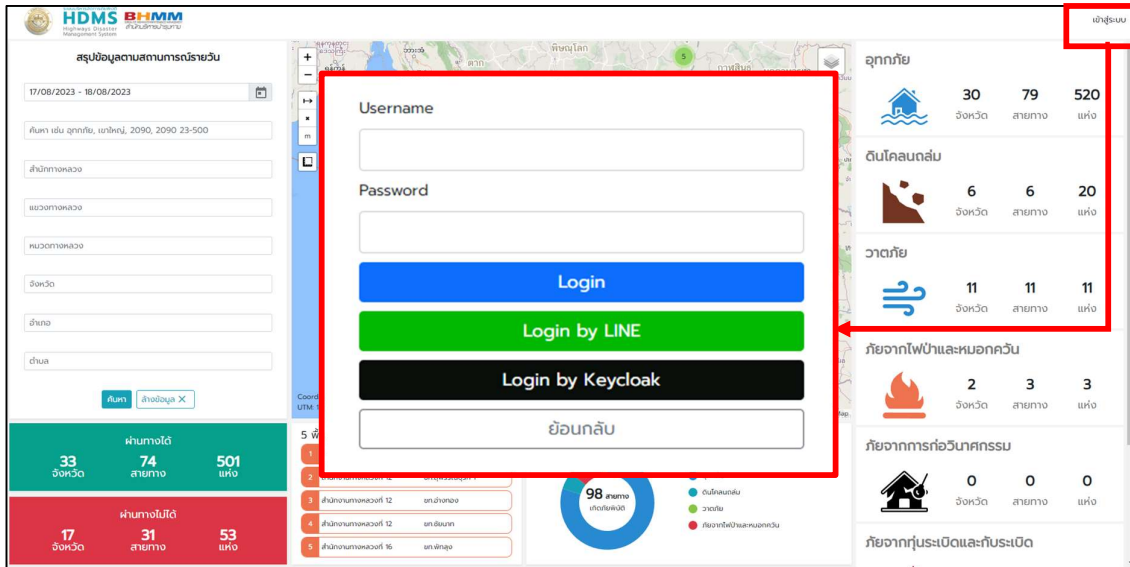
HDMS Highways Disaster Management System BHMM สำนักบริหารบำรุงทาง

เข้าสู่ระบบ

สรุปข้อมูลตามสถานการณ์รายวัน

17/08/2023 - 18/08/2023

ค้นหา เช่น อุทกภัย, เขาใหญ่, 2090, 2090 23-500

สำนักทางหลวง

แขวงทางหลวง

หมวดทางหลวง

จังหวัด

อำเภอ

ตำบล

ค้นหา ล้างข้อมูล ✕

ผ่านทางได้
33 จังหวัด
74 สายทาง
501 แห่ง

ผ่านทางไม่ได้
17 จังหวัด
31 สายทาง
53 แห่ง

พิษณุโลก

Username

Password

Login

Login by LINE

Login by Keycloak

ย้อนกลับ

5 พื้

สำนักงานทางหลวงที่ 12 ยท.อ่างทอง
สำนักงานทางหลวงที่ 12 ยท.ชัยนาท
สำนักงานทางหลวงที่ 16 ยท.พัทลุง

98 สายทาง เกิดภัยพิบัติ

ดินโคลนถล่ม
วาตภัย
ภัยจากไฟป่าและหมอกควัน

อุทกภัย
30 จังหวัด
79 สายทาง
520 แห่ง

ดินโคลนถล่ม
6 จังหวัด
6 สายทาง
20 แห่ง

วาตภัย
11 จังหวัด
11 สายทาง
11 แห่ง

ภัยจากไฟป่าและหมอกควัน
2 จังหวัด
3 สายทาง
3 แห่ง

ภัยจากการก่อวินาศกรรม
0 จังหวัด
0 สายทาง
0 แห่ง

ภัยจากทุ่นระเบิดและกับระเบิด